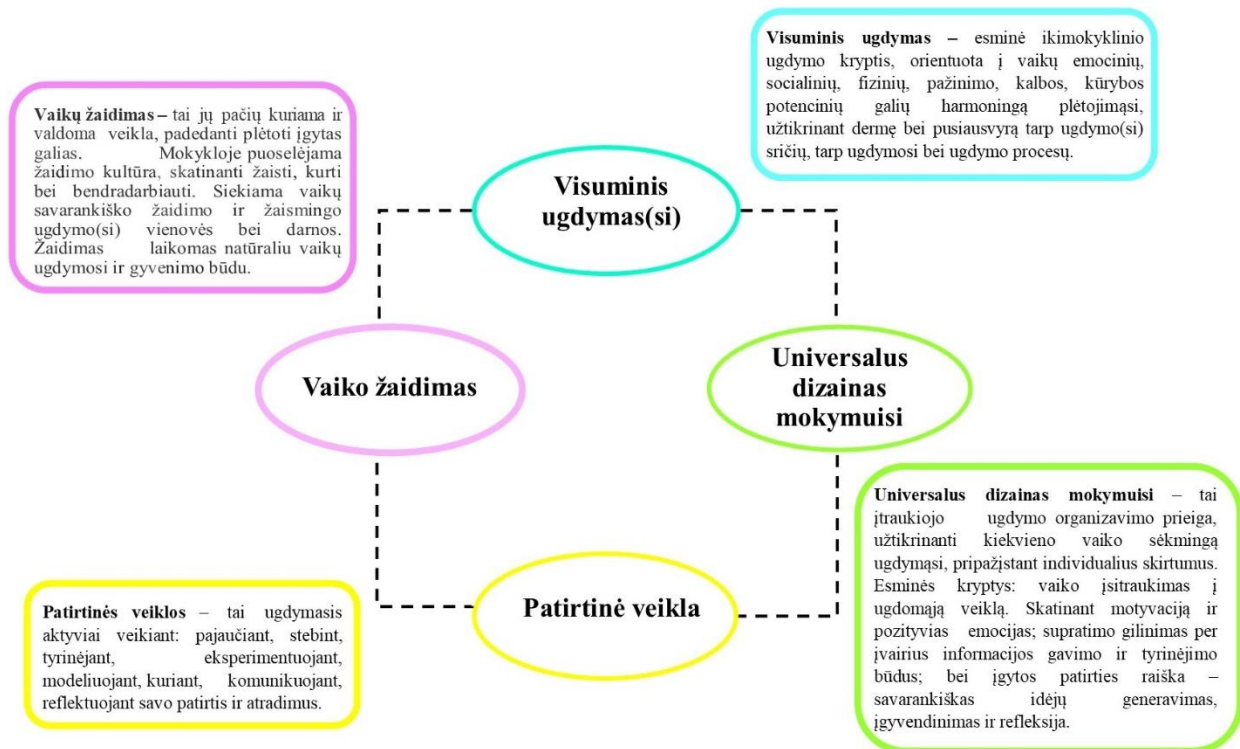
Visuminis ugdymas – esminė ikimokyklinio ugdymo kryptis, orientuota į vaikų emocinių, socialinių, fizinių, pažinimo, kalbos, kūrybos potencinių galių harmoningą plėtojimąsi, užtikrinant dermę bei pusiausvyrą tarp ugdymo(si) sričių, tarp ugdymosi bei ugdymo procesų.

Vaikų žaidimas – tai jų pačių kuriama ir valdoma veikla, padedanti plėtoti įgytas galias. Mokykloje puoselėjama žaidimo kultūra, skatinanti žaisti, kurti bei bendradarbiauti. Siekiama vaikų savarankiško žaidimo ir žaismingo ugdymo(si) vienovės bei darnos. Žaidimas laikomas natūraliu vaikų ugdymosi ir gyvenimo būdu.

Visuminis ugdymas(si)

Vaiko žaidimas

Universalus dizainas mokymuisi

Patirtinė veikla

Universalus dizainas mokymuisi – tai įtraukiojo ugdymo organizavimo prieiga, užtikrinanti kiekvieno vaiko sėkmingą ugdymąsi, pripažįstant individualius skirtumus. Esminės kryptys: vaiko įsitraukimas į ugdomąją veiklą. Skatinant motyvaciją ir pozityvias emocijas; supratimo gilinimas per įvairius informacijos gavimo ir tyrinėjimo būdus; bei įgytos patirties raiška – savarankiškas idėjų generavimas, įgyvendinimas ir refleksija.

Patirtinės veiklos – tai ugdymasis aktyviai veikiant: pajaučiant, stebint, tyrinėjant, eksperimentuojant, modeliuojant, kuriant, komunikuojant, reflektuojant savo patirtis ir atradimus.